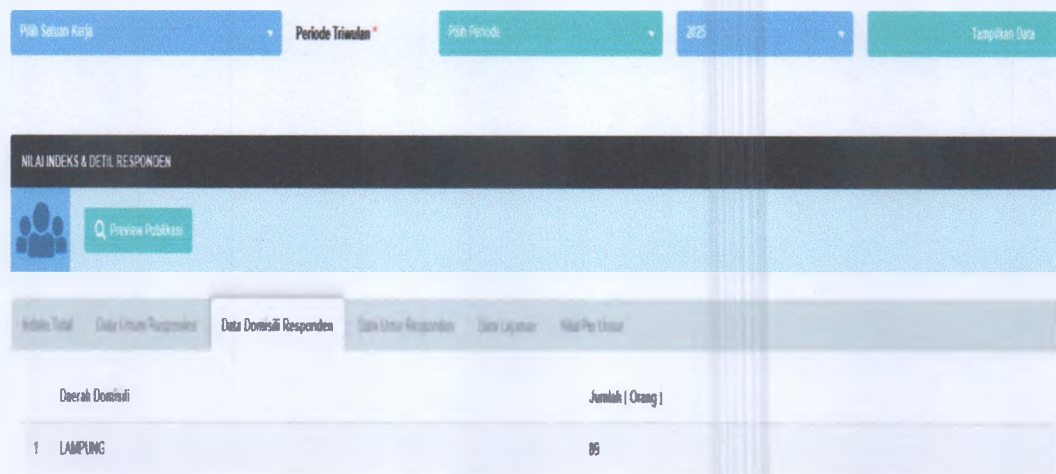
Pilih Satuan Kerja

Periode Triwulan *

Pilih Periode

2025

Tampilkan Data

NILAI INDEKS & DETIL RESPONDEN

Preview Publikasi

Indeks Total

Data Umum Responden

Data Domisili Responden

Data Umur Responden

Data Layanan

Nilai Per Unsur

| | Daerah Domisili | Jumlah ( Orang ) |
|---|---|---|
| 1 | LAMPUNG | 85 |